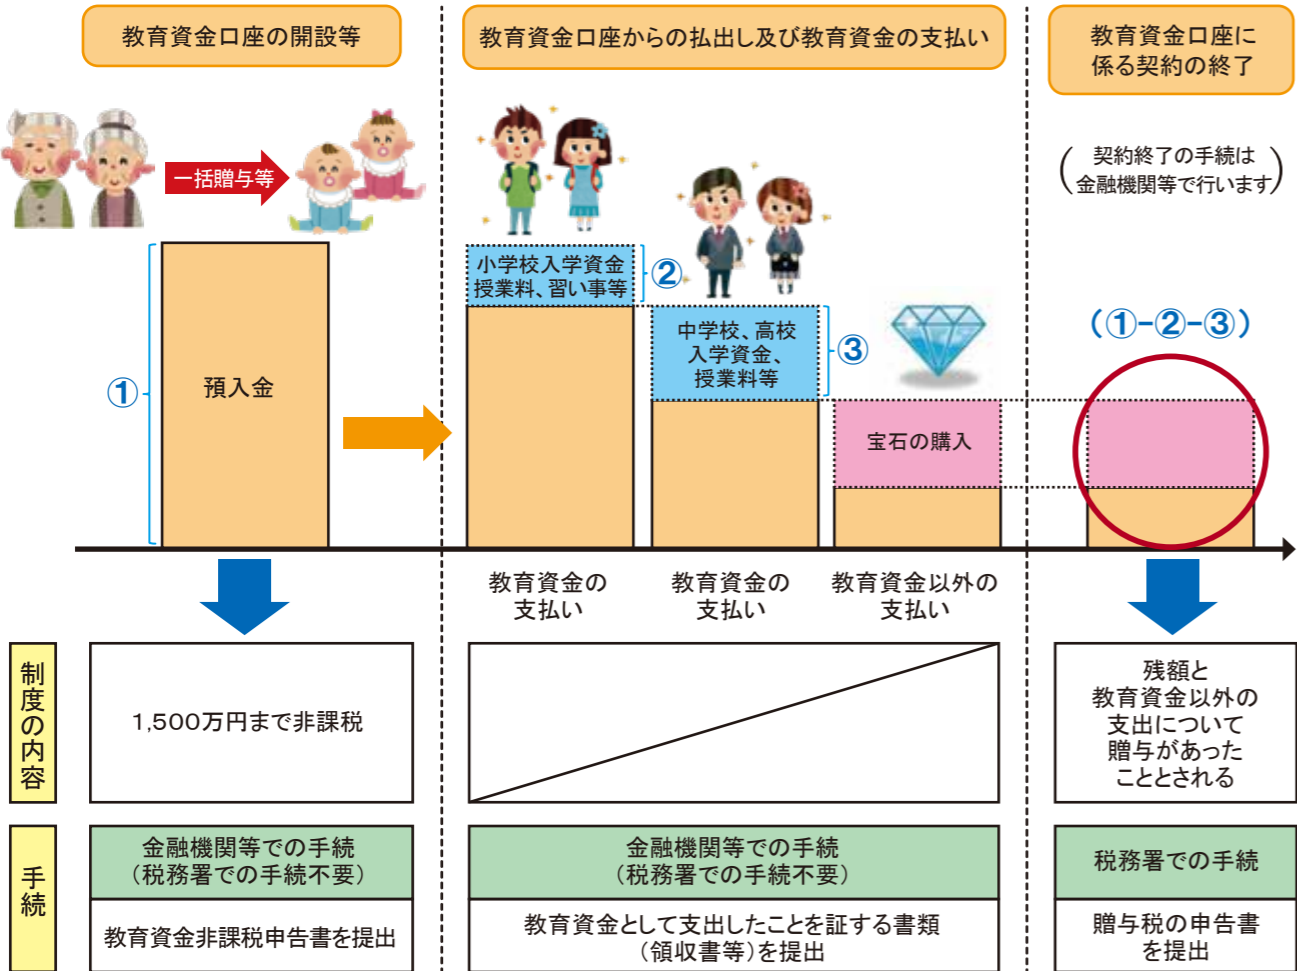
教育資金口座の開設等

教育資金口座からの払出し及び教育資金の支払い

教育資金口座に係る契約の終了

一括贈与等

（契約終了の手続は金融機関等で行います）

小学校入学資金
授業料、習い事等

②

中学校、高校入学資金、授業料等

③

①

預入金

宝石の購入

（①-②-③）

教育資金の支払い

教育資金の支払い

教育資金以外の支払い

制度の内容

1,500万円まで非課税

残額と教育資金以外の支出について贈与があったこととされる

手続

金融機関等での手続
（税務署での手続不要）

教育資金非課税申告書を提出

金融機関等での手続
（税務署での手続不要）

教育資金として支出したことを証する書類（領収書等）を提出

税務署での手続

贈与税の申告書を提出